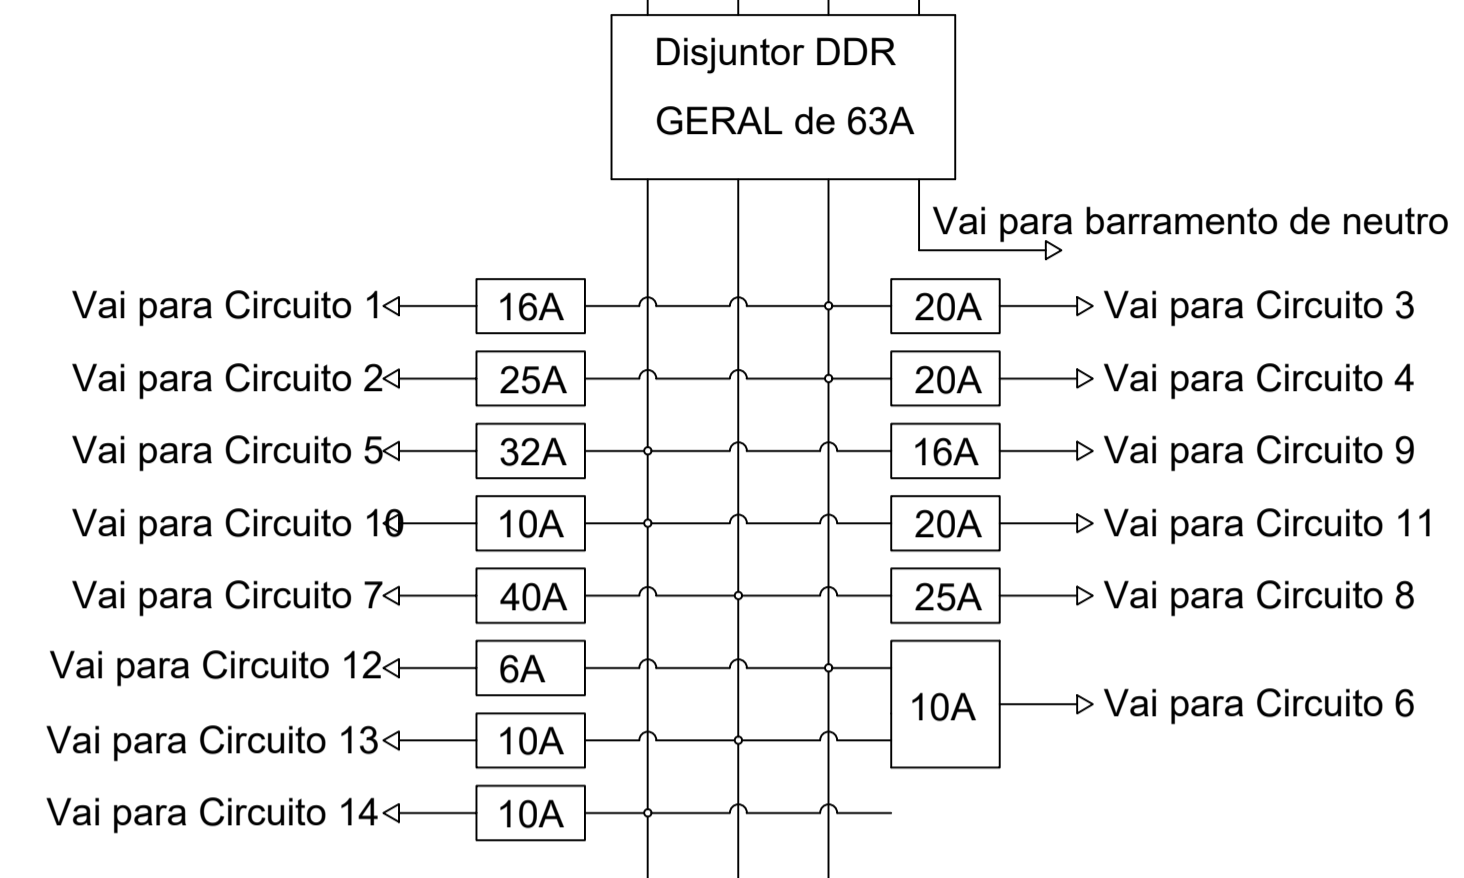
Disjuntor DDR
GERAL de 63A

Vai para barramento de neutro

Vai para Circuito 1
16A
20A
Vai para Circuito 3

Vai para Circuito 2
25A
20A
Vai para Circuito 4

Vai para Circuito 5
32A
16A
Vai para Circuito 9

Vai para Circuito 10
10A
20A
Vai para Circuito 11

Vai para Circuito 7
40A
25A
Vai para Circuito 8

Vai para Circuito 12
6A
10A
Vai para Circuito 6

Vai para Circuito 13
10A

Vai para Circuito 14
10A